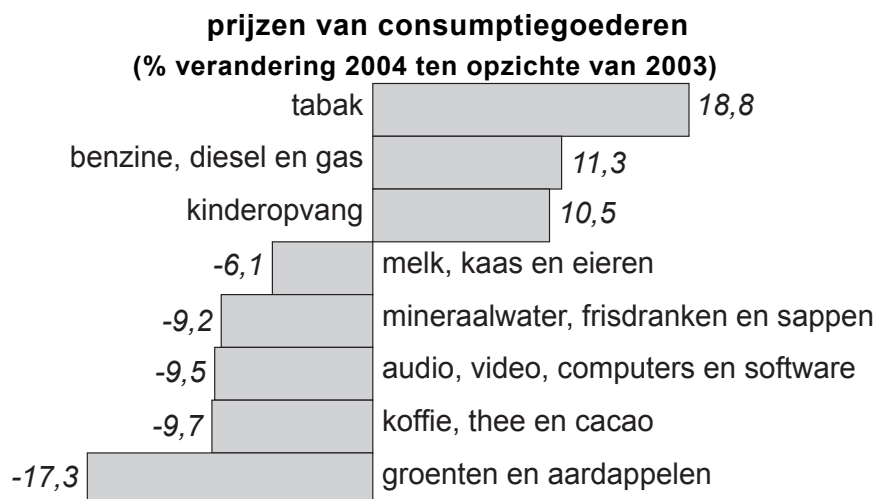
**prijzen van consumptiegoederen**
**(% verandering 2004 ten opzichte van 2003)**

tabak 18,8

benzine, diesel en gas 11,3

kinderopvang 10,5

-6,1 melk, kaas en eieren

-9,2 mineraalwater, frisdranken en sappen

-9,5 audio, video, computers en software

-9,7 koffie, thee en cacao

-17,3 groenten en aardappelen